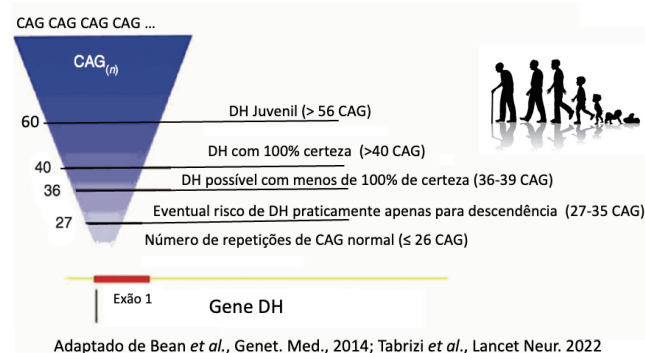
CAG CAG CAG CAG ...

$CAG_{(n)}$

60

DH Juvenil (> 56 CAG)

40

DH com 100% certeza (>40 CAG)

36

DH possível com menos de 100% de certeza (36-39 CAG)

27

Eventual risco de DH praticamente apenas para descendência (27-35 CAG)

Número de repetições de CAG normal (≤ 26 CAG)

Exão 1

Gene DH

Adaptado de Bean *et al.*, Genet. Med., 2014; Tabrizi *et al.*, Lancet Neur. 2022